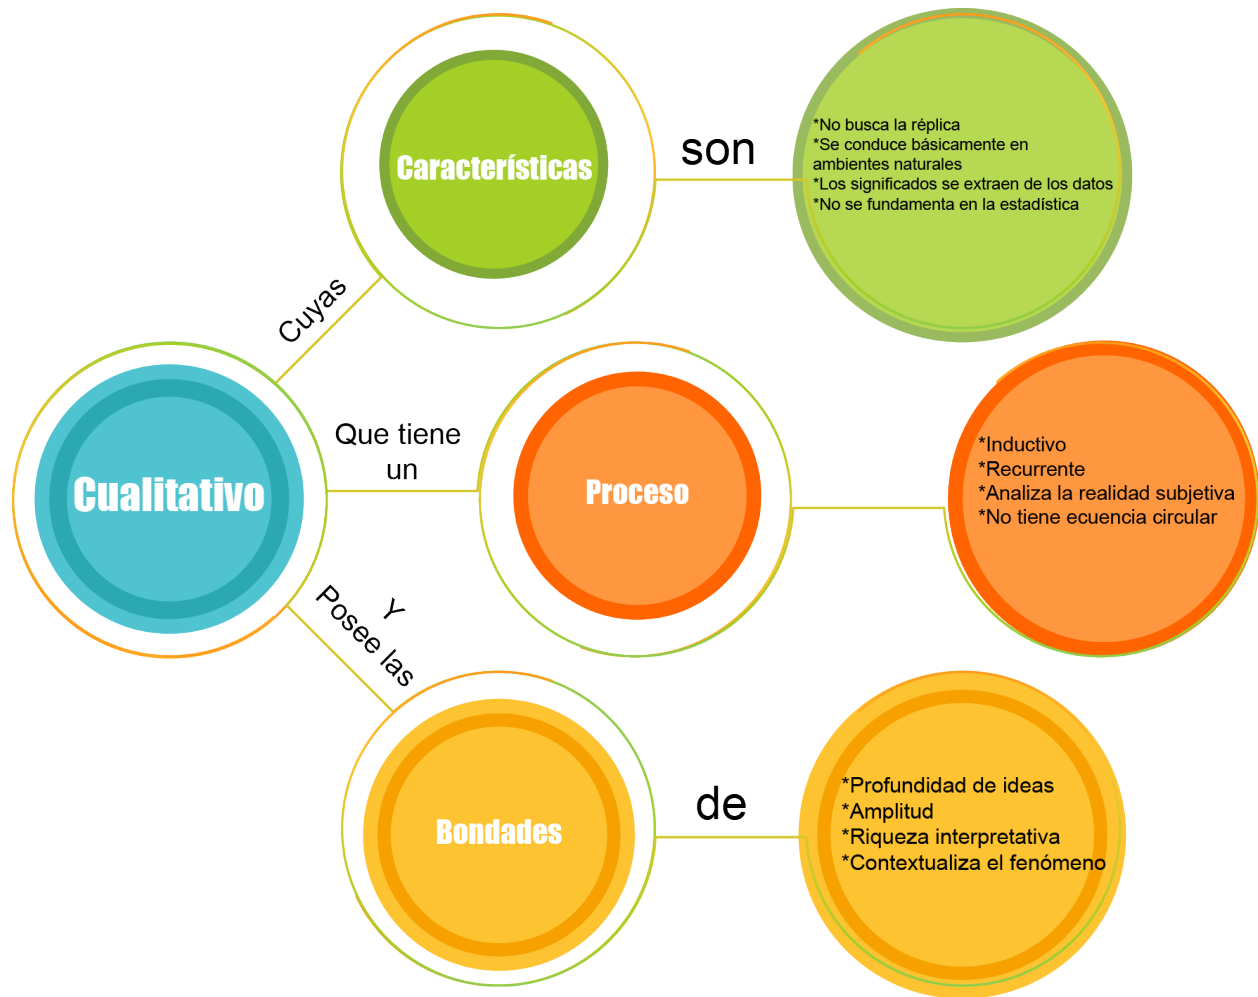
Características

son

*No busca la réplica
*Se conduce básicamente en ambientes naturales
*Los significados se extraen de los datos
*No se fundamenta en la estadística

Cuyas

Cualitativo

Que tiene un

Proceso

*Inductivo
*Recurrente
*Analiza la realidad subjetiva
*No tiene ecuencia circular

Y Posee las

Bondades

de

*Profundidad de ideas
*Amplitud
*Riqueza interpretativa
*Contextualiza el fenómeno